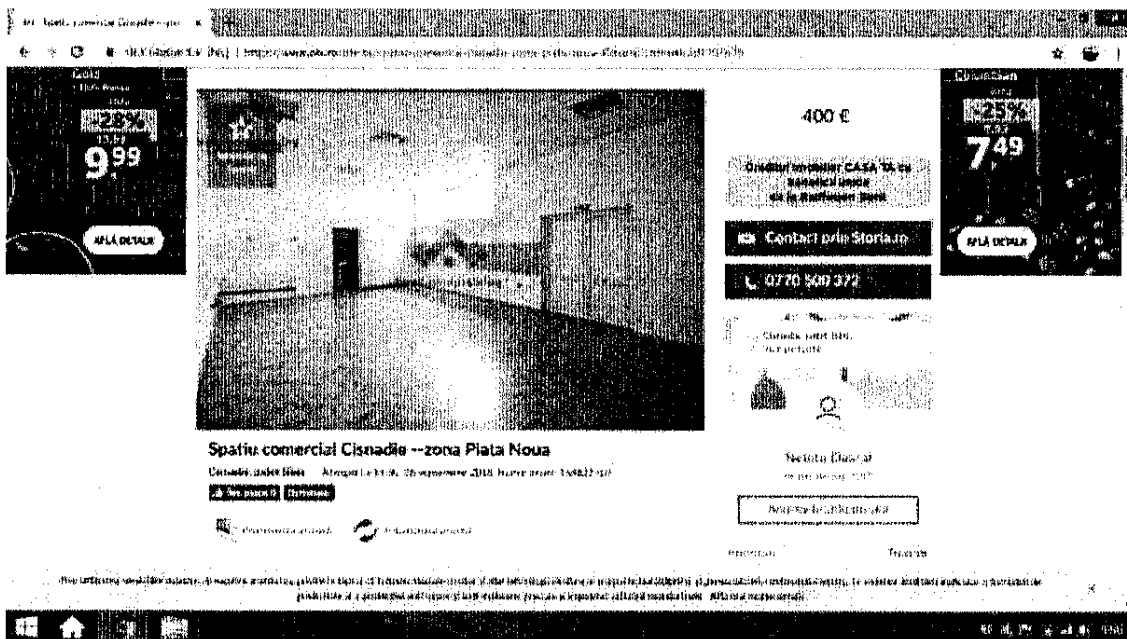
Gold
-28%
9⁹⁹
AFLĂ DETALII

400 €

Creditul ipotecar CASA TA cu dobândă unică de la Raiffeisen Bank

Contact prin Storia.ro

0770 500 372

Cisnadie, judet Sibiu

Coloseum
-25%
7⁴⁹
AFLĂ DETALII

Spatiu comercial Cisnadie --zona Piata Noua

Cisnadie, judet Sibiu

Nicoleta Dascal

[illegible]